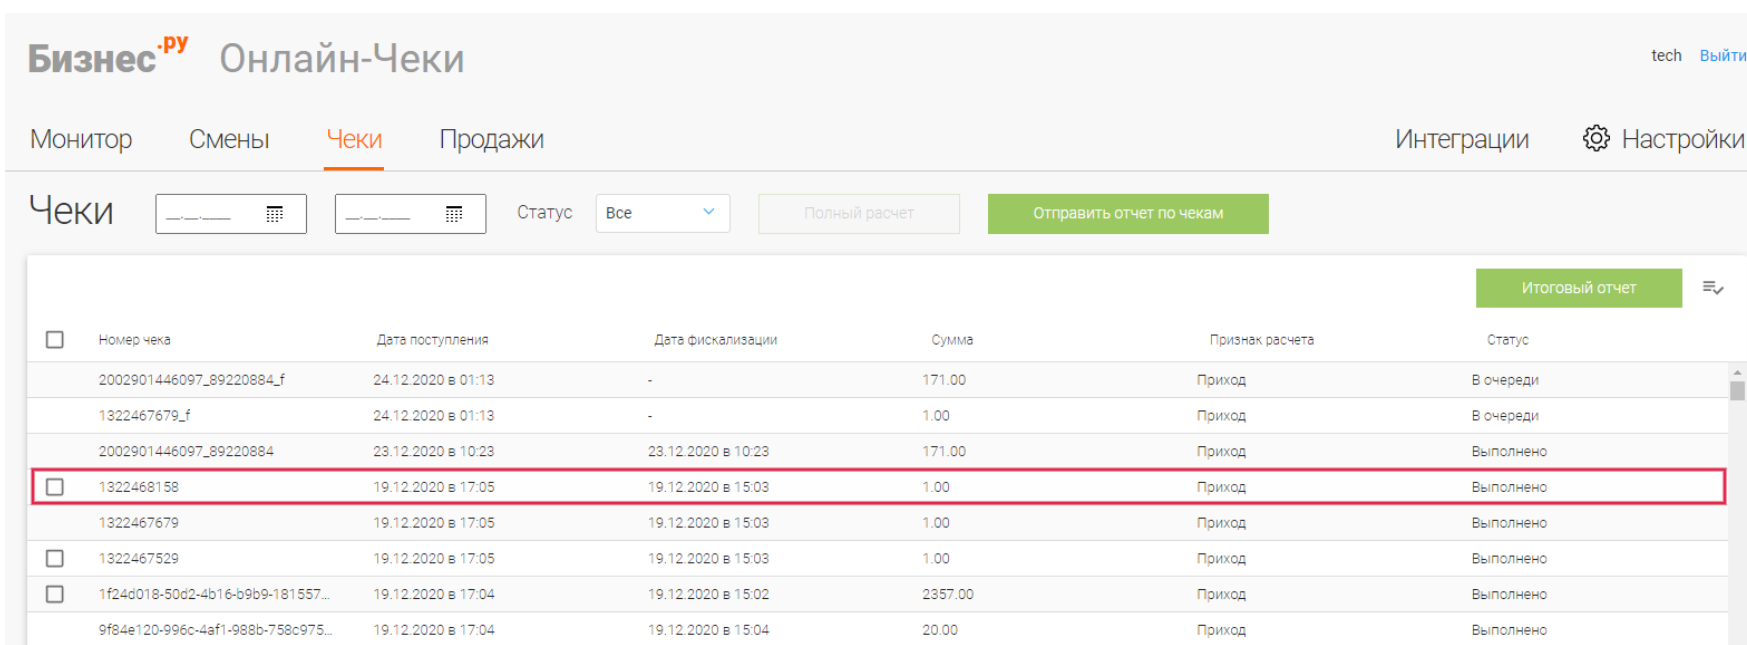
Бизнес.ру Онлайн-Чеки

tech Выйти

Мониторр Смены Чеки Продажи Интеграции Настройки

Чеки __.__.____ __.__.____ Статус Все Полный расчет Отправить отчет по чекам

Итоговый отчет

| Номер чека | Дата поступления | Дата фискализации | Сумма | Признак расчета | Статус |
|---|---|---|---|---|---|
| 2002901446097_89220884_f | 24.12.2020 в 01:13 | - | 171.00 | Приход | В очереди |
| 1322467679_f | 24.12.2020 в 01:13 | - | 1.00 | Приход | В очереди |
| 2002901446097_89220884 | 23.12.2020 в 10:23 | 23.12.2020 в 10:23 | 171.00 | Приход | Выполнено |
| 1322468158 | 19.12.2020 в 17:05 | 19.12.2020 в 15:03 | 1.00 | Приход | Выполнено |
| 1322467679 | 19.12.2020 в 17:05 | 19.12.2020 в 15:03 | 1.00 | Приход | Выполнено |
| 1322467529 | 19.12.2020 в 17:05 | 19.12.2020 в 15:03 | 1.00 | Приход | Выполнено |
| 1f24d018-50d2-4b16-b9b9-181557... | 19.12.2020 в 17:04 | 19.12.2020 в 15:02 | 2357.00 | Приход | Выполнено |
| 9f84e120-996c-4af1-988b-758c975... | 19.12.2020 в 17:04 | 19.12.2020 в 15:04 | 20.00 | Приход | Выполнено |